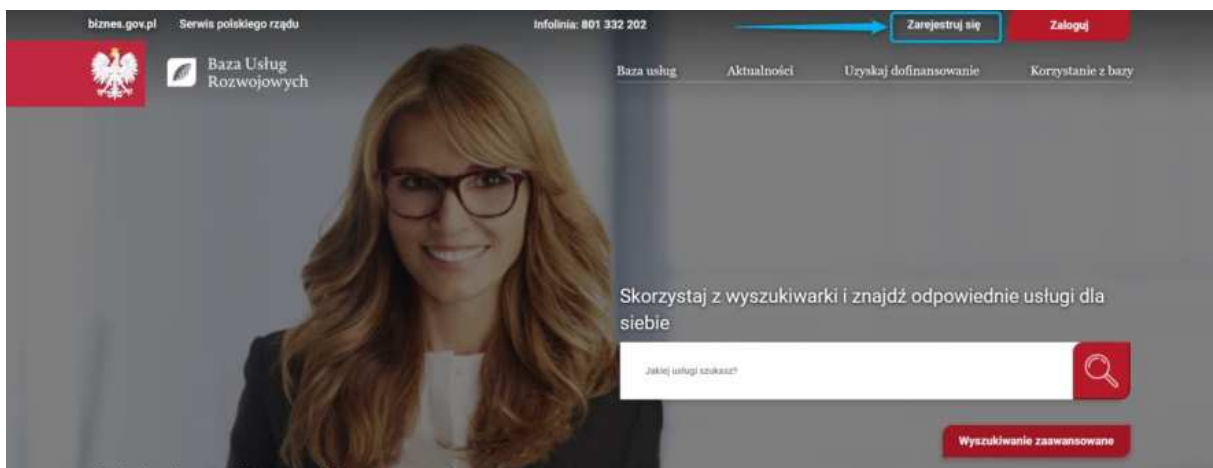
biznes.gov.pl Serwis polskiego rządu Infolinia: 801 332 202 Zarejestruj się Zaloguj

Baza Usług Rozwojowych

Baza usług Aktualności Uzyskaj dofinansowanie Korzystanie z bazy

Skorzystaj z wyszukiwarki i znajdź odpowiednie usługi dla siebie

Jakiej usługi szukasz?

Wyszukiwanie zaawansowane